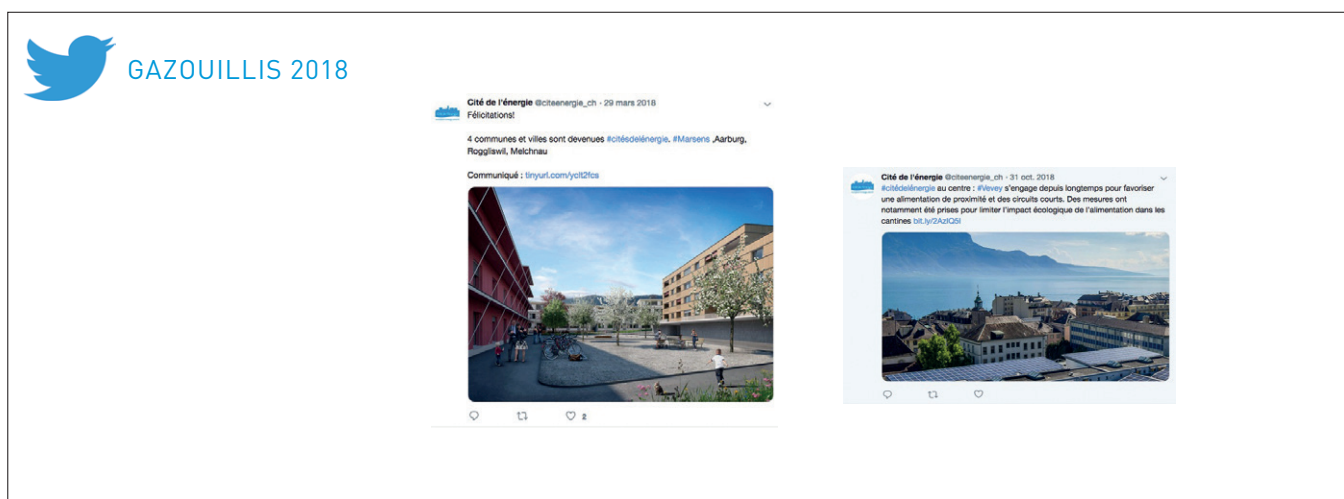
GAZOUILLIS 2018

Cité de l'énergie @citeenergie_ch · 29 mars 2018
Félicitations!

4 communes et villes sont devenues #citésdelénergie. #Marsens ,Aarburg, Roggliswil, Melchnau

Communiqué : tinyurl.com/yclt2fcs

2

Cité de l'énergie @citeenergie_ch · 31 oct. 2018
#citédelénergie au centre : #Vevey s'engage depuis longtemps pour favoriser une alimentation de proximité et des circuits courts. Des mesures ont notamment été prises pour limiter l'impact écologique de l'alimentation dans les cantines bit.ly/2AzlQ5l